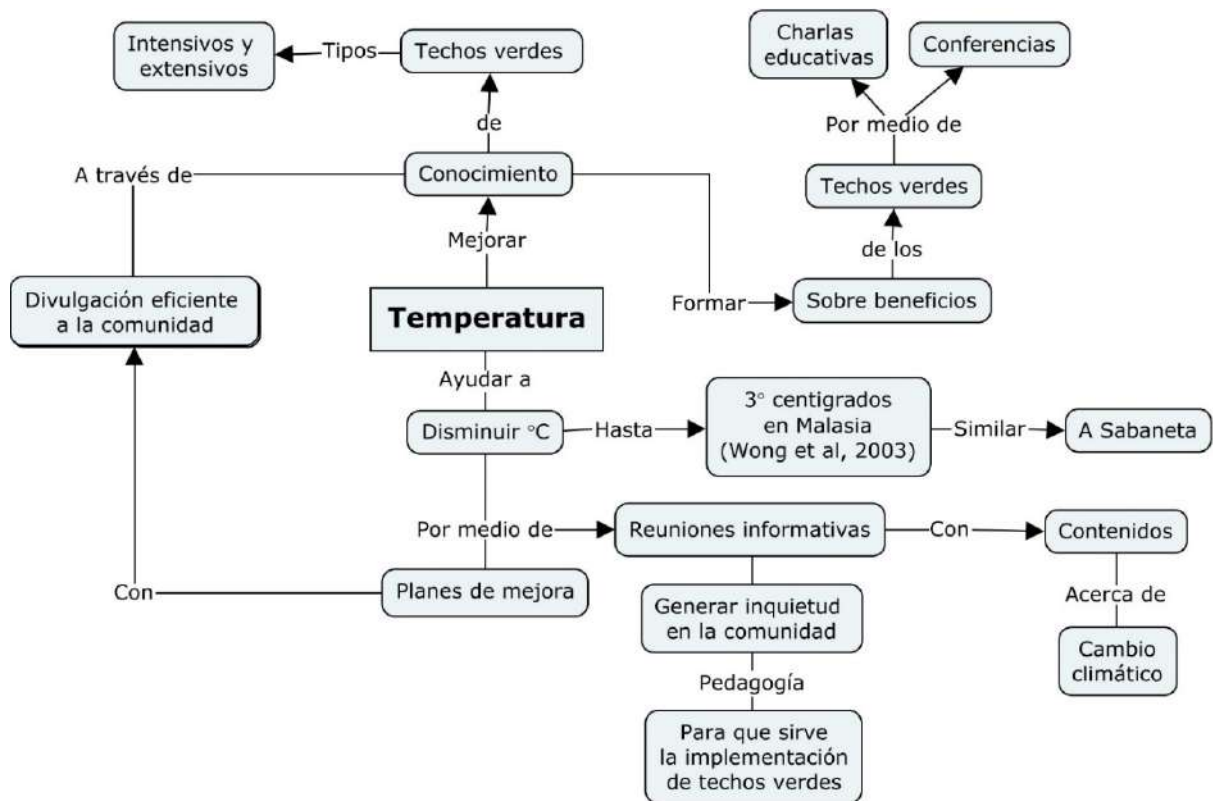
Intensivos y extensivos

Tipos

Techos verdes

de

Charlas educativas

Conferencias

Por medio de

A través de

Conocimiento

Techos verdes

Mejorar

de los

Divulgación eficiente a la comunidad

Temperatura

Formar

Sobre beneficios

Ayudar a

Disminuir °C

Hasta

3° centigrados en Malasia (Wong et al, 2003)

Similar

A Sabaneta

Por medio de

Reuniones informativas

Con

Contenidos

Con

Planes de mejora

Generar inquietud en la comunidad

Acerca de

Cambio climático

Pedagogía

Para que sirve la implementación de techos verdes